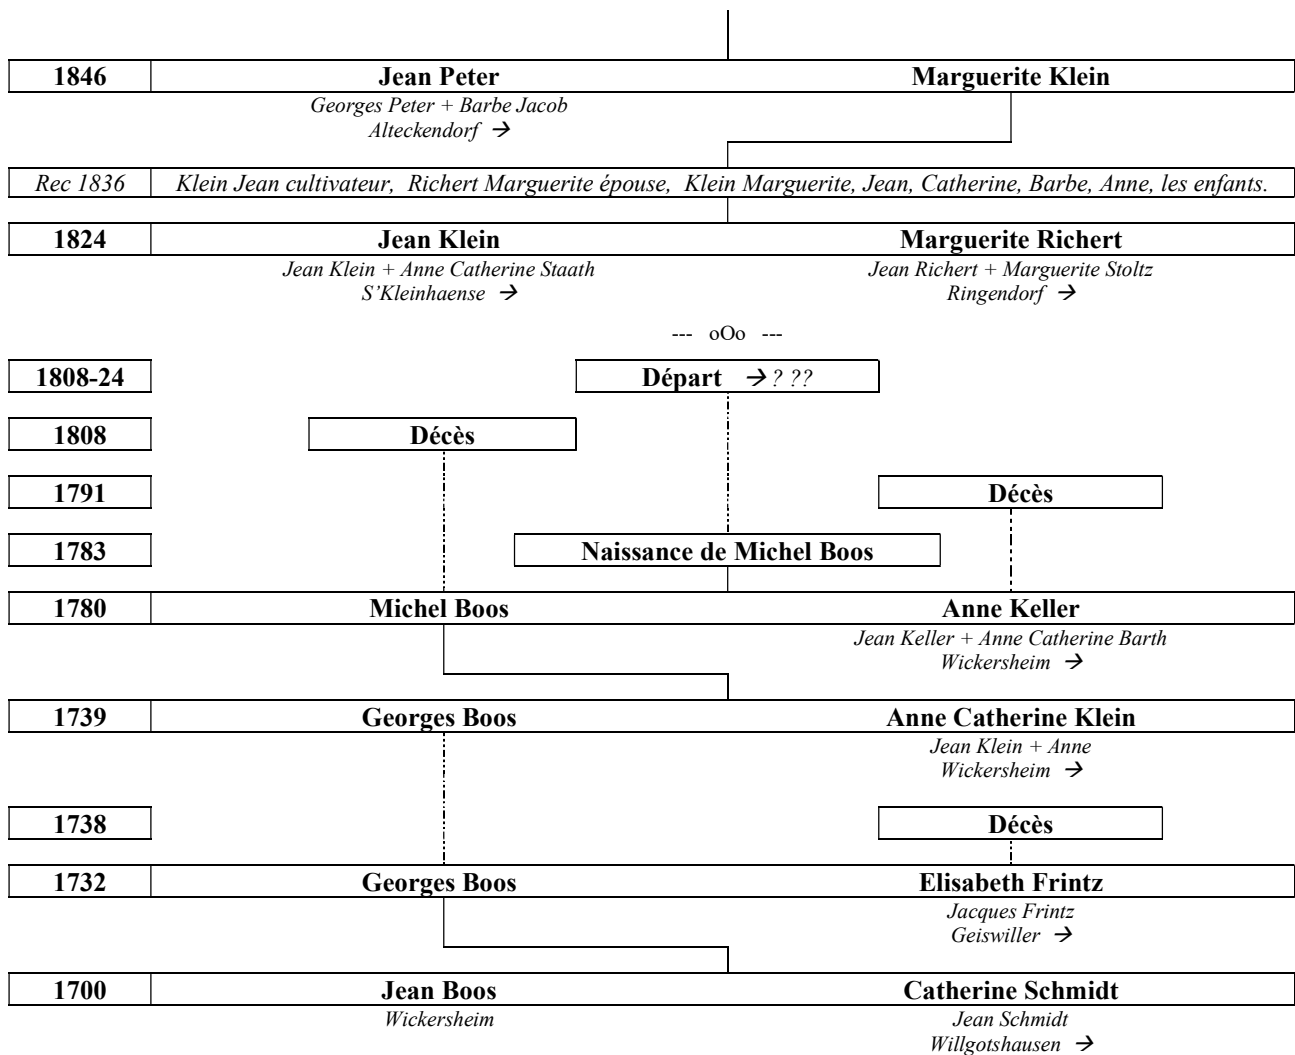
| 1846 | Jean Peter | Marguerite Klein |
|---|---|---|

Georges Peter + Barbe Jacob
Alteckendorf →

| Rec 1836 | Klein Jean cultivateur, Richert Marguerite épouse, Klein Marguerite, Jean, Catherine, Barbe, Anne, les enfants. |
|---|---|

| 1824 | Jean Klein | Marguerite Richert |
|---|---|---|

Jean Klein + Anne Catherine Staath
S'Kleinhaense →

Jean Richert + Marguerite Stoltz
Ringendorf →

--- oOo ---

1808-24
Départ → ? ??

1808
Décès

1791
Décès

1783
Naissance de Michel Boos

| 1780 | Michel Boos | Anne Keller |
|---|---|---|

Jean Keller + Anne Catherine Barth
Wickersheim →

| 1739 | Georges Boos | Anne Catherine Klein |
|---|---|---|

Jean Klein + Anne
Wickersheim →

1738
Décès

| 1732 | Georges Boos | Elisabeth Frintz |
|---|---|---|

Jacques Frintz
Geiswiller →

| 1700 | Jean Boos | Catherine Schmidt |
|---|---|---|

Wickersheim

Jean Schmidt
Willgotshausen →